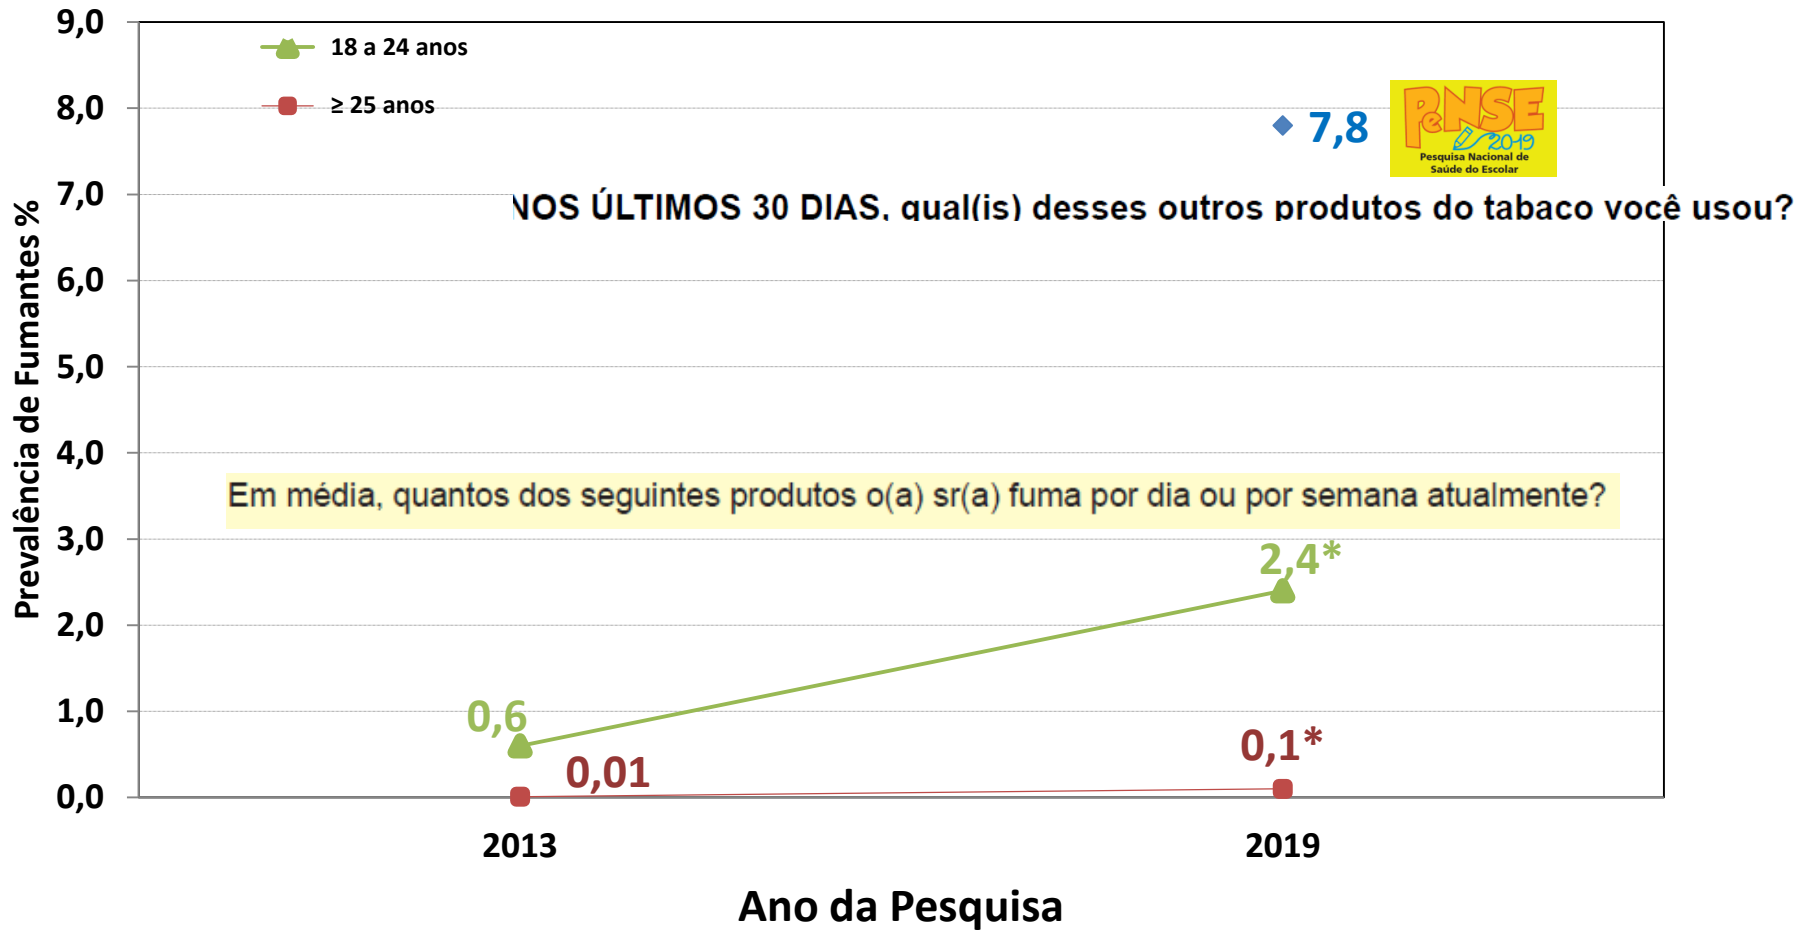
9,0
8,0
7,0
6,0
5,0
4,0
3,0
2,0
1,0
0,0

Prevalência de Fumantes %

18 a 24 anos
≥ 25 anos

7,8

PeNSE 2019
Pesquisa Nacional de Saúde do Escolar

NOS ÚLTIMOS 30 DIAS, qual(is) desses outros produtos do tabaco você usou?

Em média, quantos dos seguintes produtos o(a) sr(a) fuma por dia ou por semana atualmente?

2,4*
0,6
0,01
0,1*

2013
2019

Ano da Pesquisa